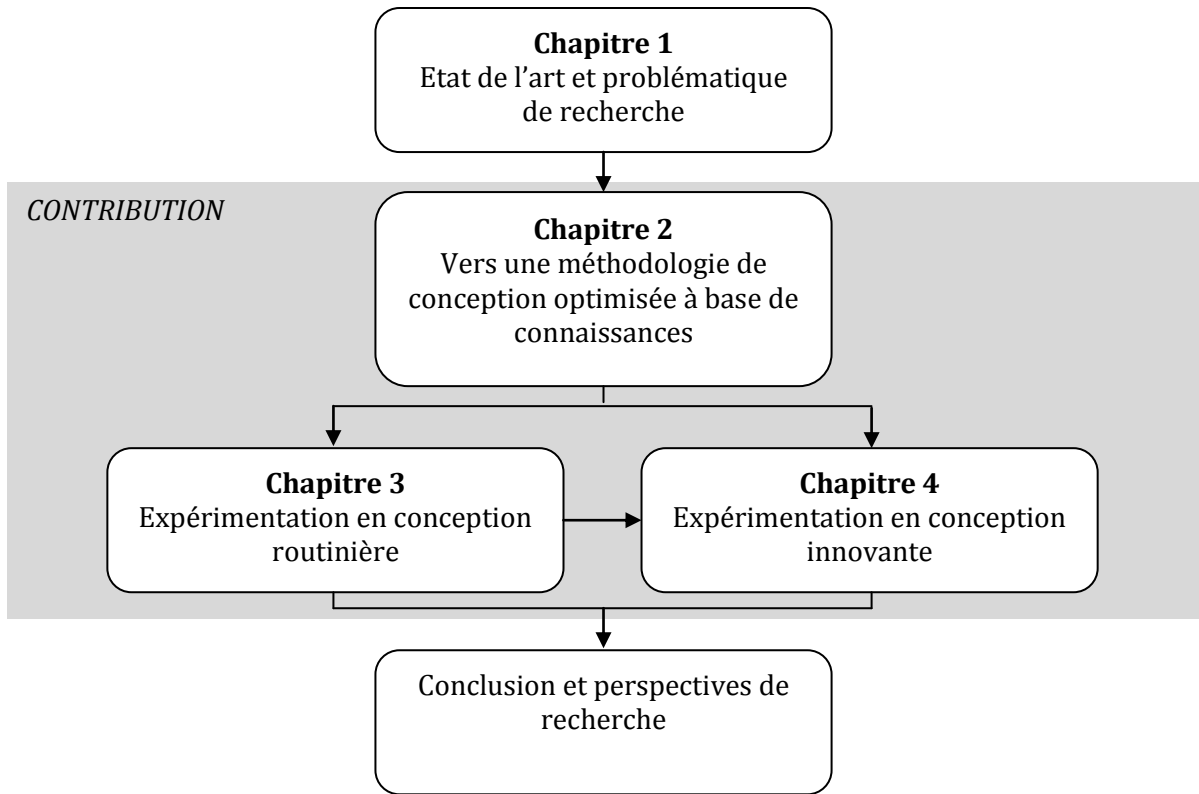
**Chapitre 1**
Etat de l’art et problématique de recherche

CONTRIBUTION

**Chapitre 2**
Vers une méthodologie de conception optimisée à base de connaissances

**Chapitre 3**
Expérimentation en conception routinière

**Chapitre 4**
Expérimentation en conception innovante

Conclusion et perspectives de recherche